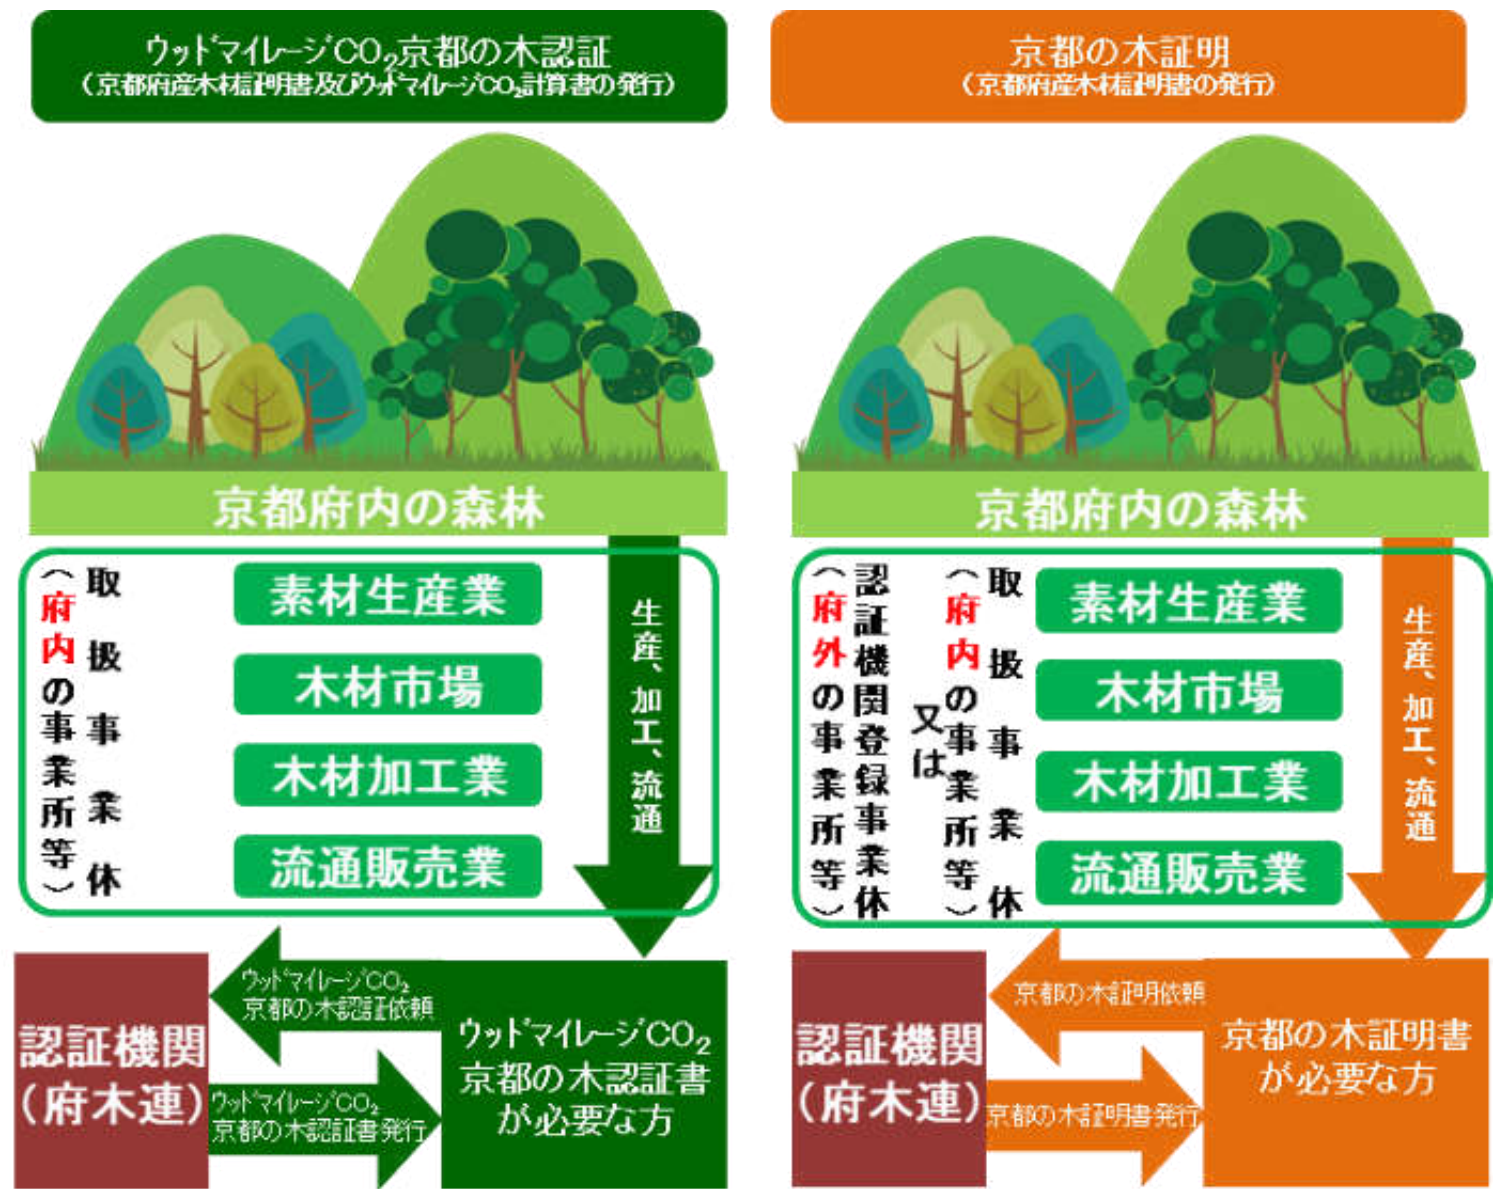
ウッドマイレージ$CO_2$京都の木認証
（京都府産木材証明書及びウッドマイレージ$CO_2$計算書の発行）

京都府内の森林

取扱事業体
（府内の事業所等）

素材生産業
木材市場
木材加工業
流通販売業

生産、加工、流通

認証機関
（府木連）

ウッドマイレージ$CO_2$
京都の木認証依頼

ウッドマイレージ$CO_2$
京都の木認証書発行

ウッドマイレージ$CO_2$
京都の木認証書
が必要な方

京都の木証明
（京都府産木材証明書の発行）

京都府内の森林

認証機関登録事業体
（府外の事業所等）

又は

取扱事業体
（府内の事業所等）

素材生産業
木材市場
木材加工業
流通販売業

生産、加工、流通

認証機関
（府木連）

京都の木証明依頼

京都の木証明書発行

京都の木証明書
が必要な方